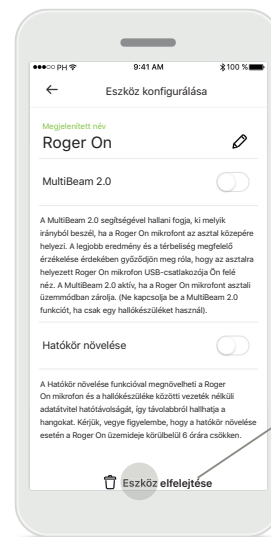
●●●○○ PH
9:41 AM
100 %

←
Eszköz konfigurálása

Megjelenített név
Roger On

MultiBeam 2.0

A MultiBeam 2.0 segítségével hallani fogja, ki melyik irányból beszél, ha a Roger On mikrofont az asztal közepére helyezi. A legjobb eredmény és a térbeliség megfelelő érzékelése érdekében győződjön meg róla, hogy az asztalra helyezett Roger On mikrofon USB-csatlakozója Ön felé néz. A MultiBeam 2.0 aktív, ha a Roger On mikrofont asztali üzemmódban zárolja. (Ne kapcsolja be a MultiBeam 2.0 funkciót, ha csak egy hallókészüléket használ).

Hatókör növelése

A Hatókör növelése funkcióval megnövelheti a Roger On mikrofon és a hallókészüléke közötti vezeték nélküli adatátvitel hatótávolságát, így távolabbról hallhatja a hangokat. Kérjük, vegye figyelembe, hogy a hatókör növelése esetén a Roger On üzemideje körülbelül 6 órára csökken.

Eszköz elfelejtése